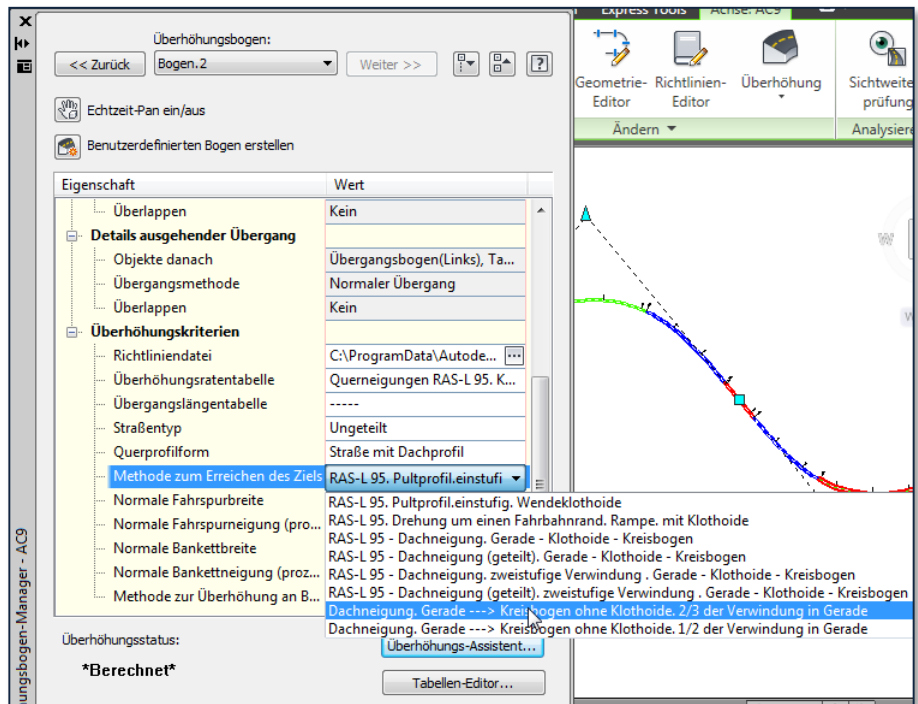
Express Tools | Achse: AC9

Geometrie-Editor | Richtlinien-Editor | Überhöhung | Sichtweitenprüfung

Ändern | Analysiere

Überhöhungsbogen:

<< Zurück | Bogen.2 | Weiter >>

Echtzeit-Pan ein/aus

Benutzerdefinierten Bogen erstellen

| Eigenschaft | Wert |
|---|---|
| Überlappen | Kein |
| Details ausgehender Übergang | |
| Objekte danach | Übergangsbogen(Links), Ta... |
| Übergangsmethode | Normaler Übergang |
| Überlappen | Kein |
| Überhöhungskriterien | |
| Richtliniendatei | C:\ProgramData\Autode... |
| Überhöhungsratentabelle | Querneigungen RAS-L 95. K... |
| Übergangslängentabelle | ----- |
| Straßentyp | Ungeteilt |
| Querprofilform | Straße mit Dachprofil |
| Methode zum Erreichen des Ziels | RAS-L 95. Pultprofil.einstufi |
| Normale Fahrspurbreite | |
| Normale Fahrspurneigung (pro... | |
| Normale Bankettbreite | |
| Normale Bankettneigung (proz... | |
| Methode zur Überhöhung an B... | |

RAS-L 95. Pultprofil.einstufig. Wendeklothoide
RAS-L 95. Drehung um einen Fahrbahnrand. Rampe. mit Klothoide
RAS-L 95 - Dachneigung. Gerade - Klothoide - Kreisbogen
RAS-L 95 - Dachneigung (geteilt). Gerade - Klothoide - Kreisbogen
RAS-L 95 - Dachneigung. zweistufige Verwindung . Gerade - Klothoide - Kreisbogen
RAS-L 95 - Dachneigung (geteilt). zweistufige Verwindung . Gerade - Klothoide - Kreisbogen
Dachneigung. Gerade ---> Kreisbogen ohne Klothoide. 2/3 der Verwindung in Gerade
Dachneigung. Gerade ---> Kreisbogen ohne Klothoide. 1/2 der Verwindung in Gerade

Überhöhungsstatus:

*Berechnet*

Überhöhungs-Assistent...

Tabellen-Editor...

ungsbogen-Manager - AC9